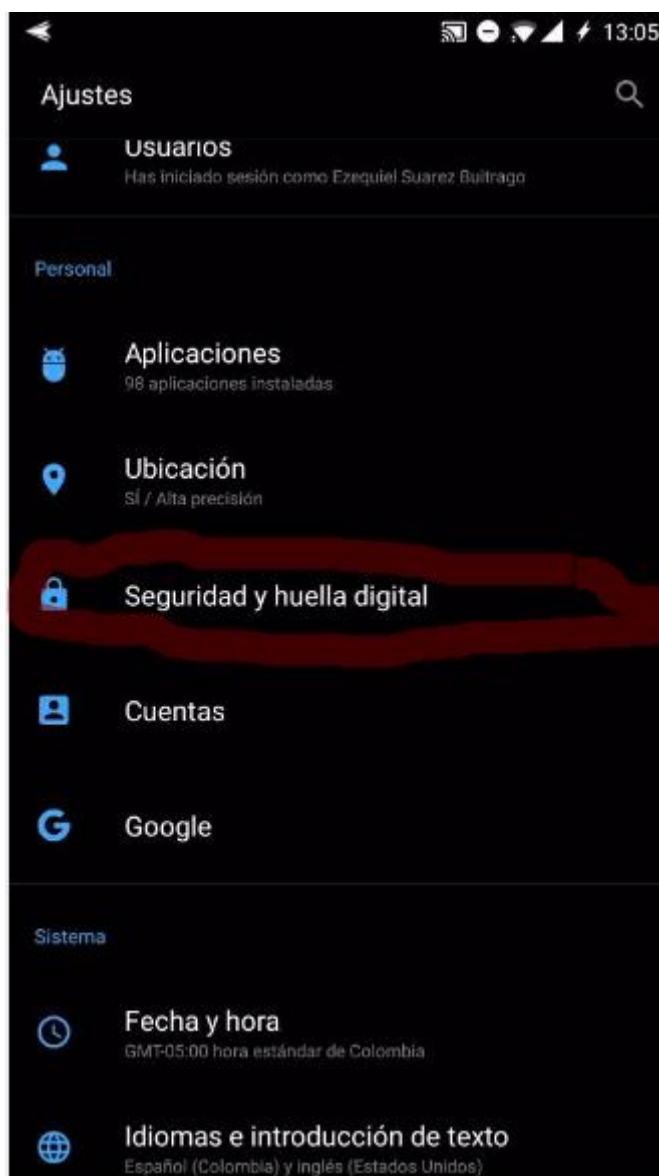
13:05

Ajustes

Usuarios
Has iniciado sesión como Ezequiel Suarez Buitrago

Personal

Aplicaciones
98 aplicaciones instaladas

Ubicación
Sí / Alta precisión

Seguridad y huella digital

Cuentas

Google

Sistema

Fecha y hora
GMT-05:00 hora estándar de Colombia

Idiomas e introducción de texto
Español (Colombia) y inglés (Estados Unidos)